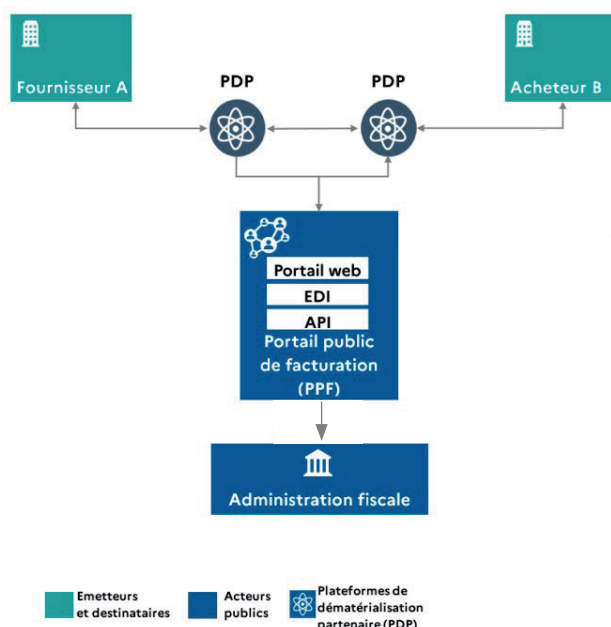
Fournisseur A

PDP

PDP

Acheteur B

Portail web

EDI

API

Portail public de facturation (PPF)

Administration fiscale

Emetteurs et destinataires

Acteurs publics

Plateformes de dématérialisation partenaire (PDP)